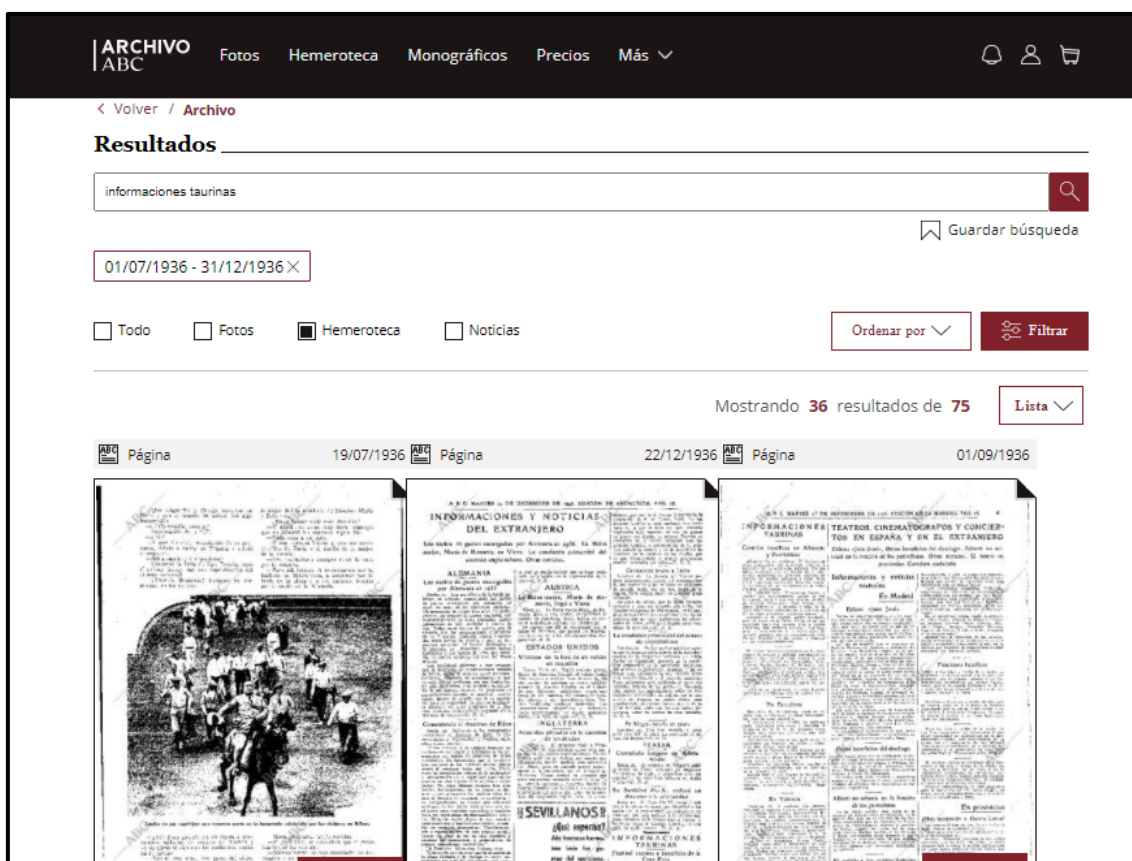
ARCHIVO ABC Fotos Hemeroteca Monográficos Precios Más

< Volver / Archivo

Resultados

informaciones taurinas

Guardar búsqueda

01/07/1936 - 31/12/1936 ×

Todo Fotos Hemeroteca Noticias

Ordenar por

Filtrar

Mostrando 36 resultados de 75

Lista

Página 19/07/1936

Página 22/12/1936

Página 01/09/1936

INFORMACIONES Y NOTICIAS DEL EXTRANJERO

ALEMANIA

AUSTRIA

ESTADOS UNIDOS

INGLATERRA

ITALIA

SEVILLANOS

INFORMACIONES TAURINAS

INFORMACIONES TAURINAS

TEATROS, CINEMATOGRAFOS Y CONCIERTOS EN ESPAÑA Y EN EL EXTRANJERO

Informaciones y noticias taurinas

En Madrid

En provincias